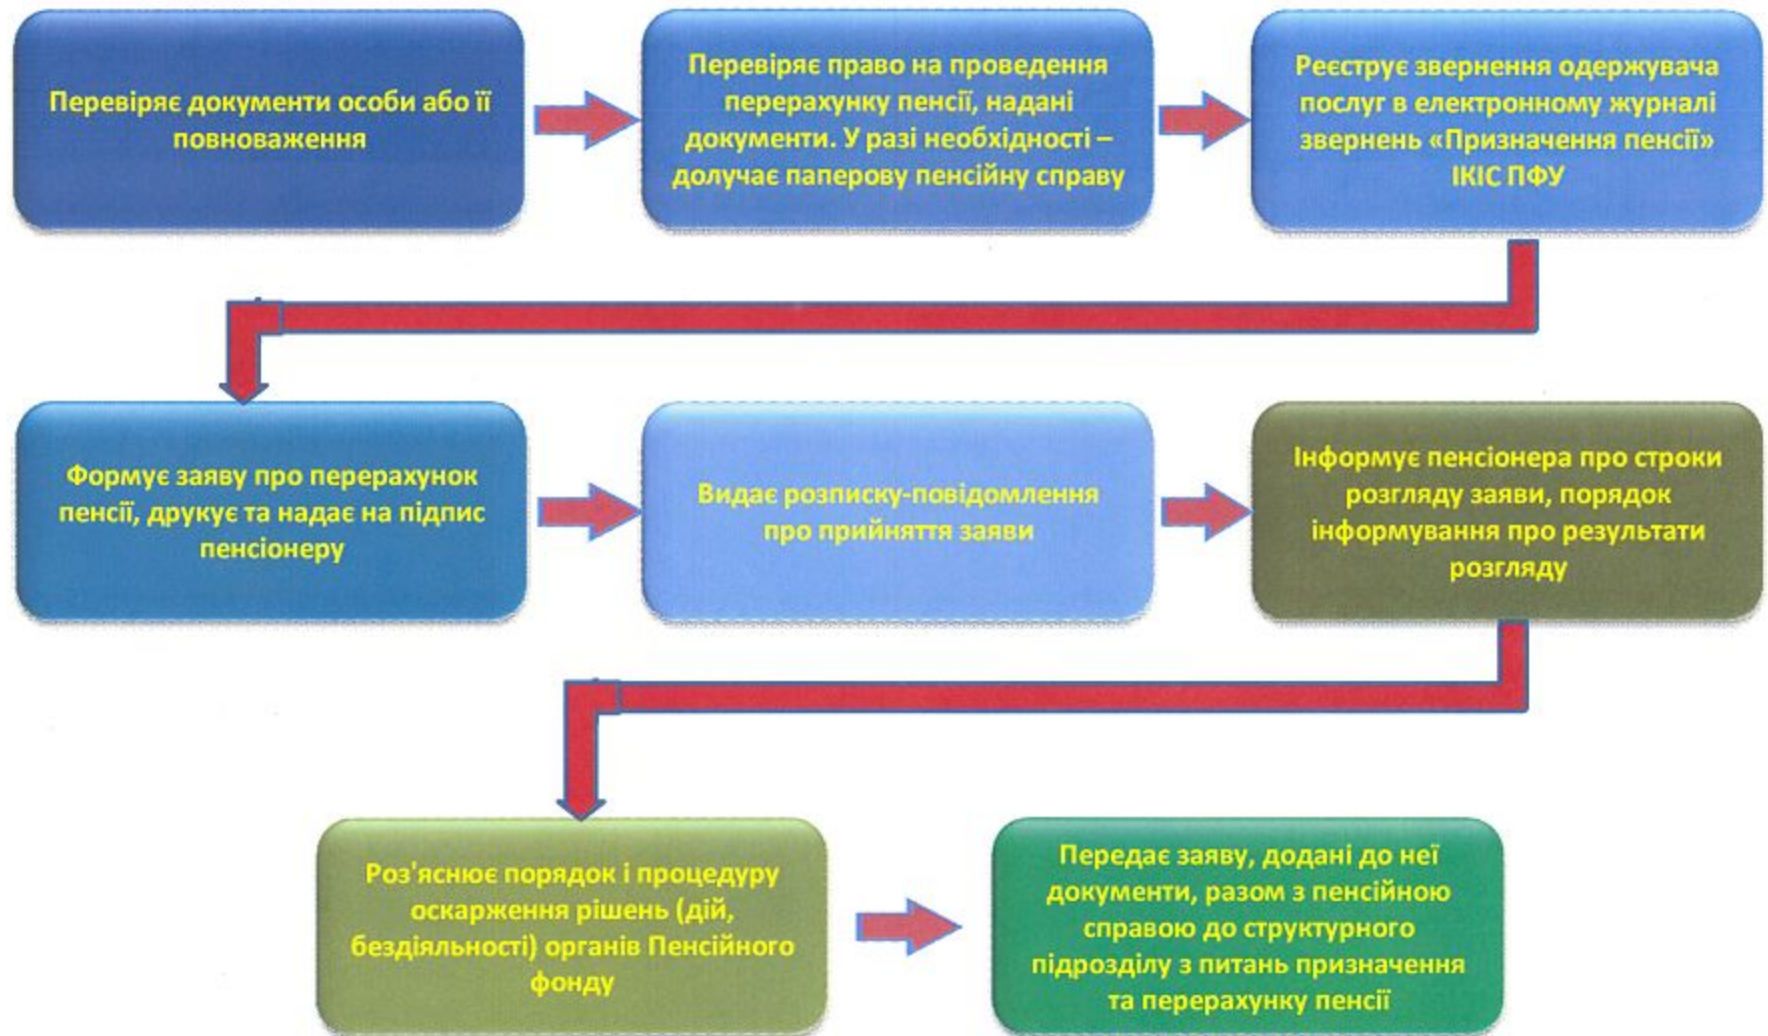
Перевіряє документи особи або її повноваження

Перевіряє право на проведення перерахунку пенсії, надані документи. У разі необхідності – долучає паперову пенсійну справу

Реєструє звернення одержувача послуг в електронному журналі звернень «Призначення пенсії» ІКІС ПФУ

Формує заяву про перерахунок пенсії, друкує та надає на підпис пенсіонеру

Видає розписку-повідомлення про прийняття заяви

Інформує пенсіонера про строки розгляду заяви, порядок інформування про результати розгляду

Роз'яснює порядок і процедуру оскарження рішень (дій, бездіяльності) органів Пенсійного фонду

Передає заяву, додані до неї документи, разом з пенсійною справою до структурного підрозділу з питань призначення та перерахунку пенсії